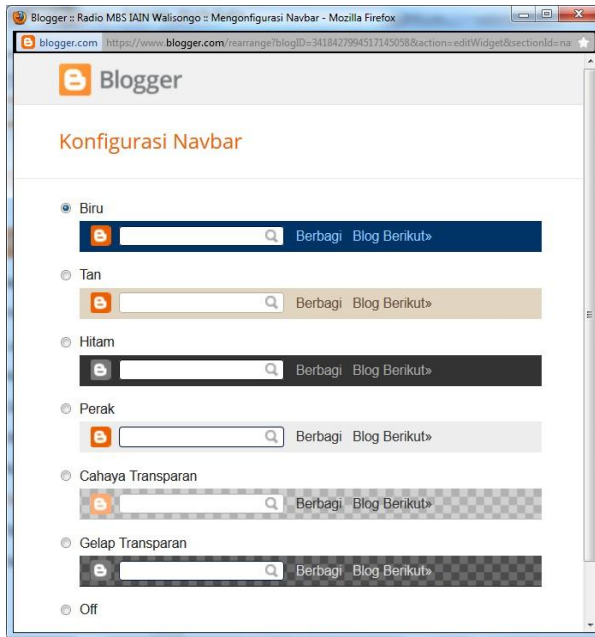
Blogger :: Radio MBS IAIN Walisongo :: Mengonfigurasi Navbar - Mozilla Firefox

blogger.com https://www.blogger.com/rearrange?blogID=3418427994517145058&action=editWidget&sectionId=na

Blogger

Konfigurasi Navbar

Biru

Berbagi Blog Berikut»

Tan

Berbagi Blog Berikut»

Hitam

Berbagi Blog Berikut»

Perak

Berbagi Blog Berikut»

Cahaya Transparan

Berbagi Blog Berikut»

Gelap Transparan

Berbagi Blog Berikut»

Off